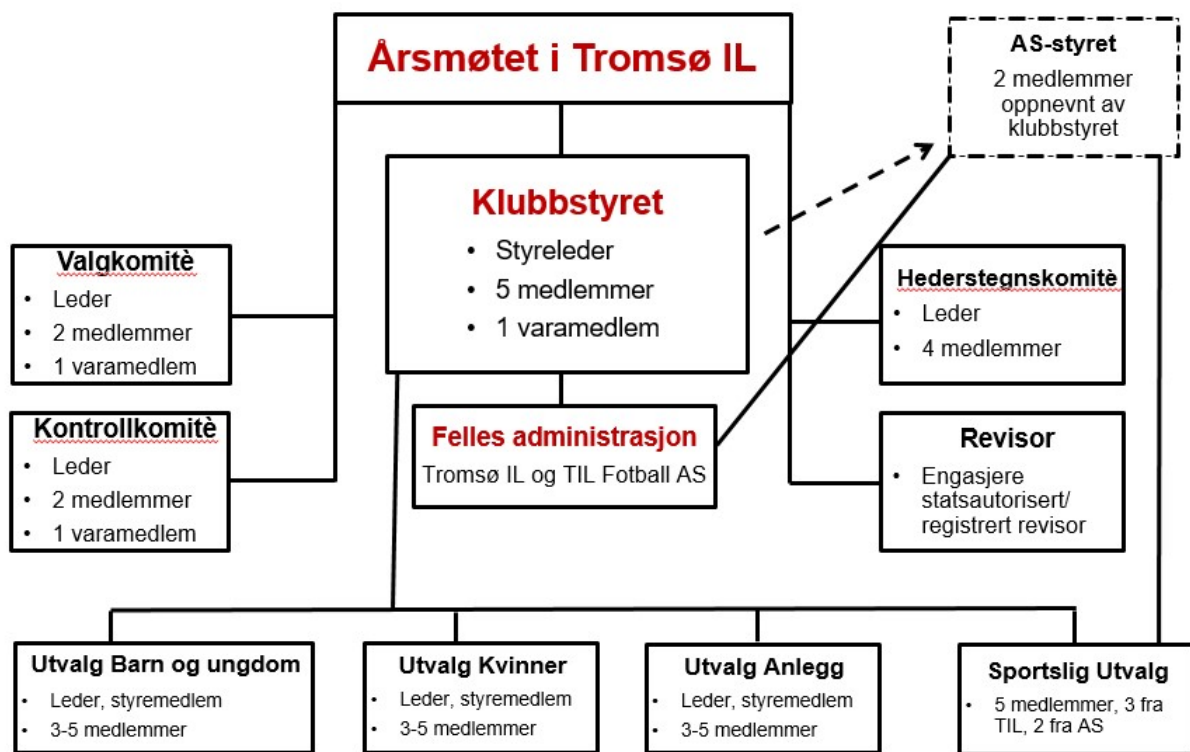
Årsmøtet i Tromsø IL

AS-styret
2 medlemmer oppnevnt av klubbstyret

Klubbstyret
• Styreleder
• 5 medlemmer
• 1 varamedlem

Valgkomitè
• Leder
• 2 medlemmer
• 1 varamedlem

Kontrollkomitè
• Leder
• 2 medlemmer
• 1 varamedlem

Hederstegnskomitè
• Leder
• 4 medlemmer

Felles administrasjon
Tromsø IL og TIL Fotball AS

Revisor
• Engasjere statsautorisert/ registrert revisor

Utvalg Barn og ungdom
• Leder, styremedlem
• 3-5 medlemmer

Utvalg Kvinner
• Leder, styremedlem
• 3-5 medlemmer

Utvalg Anlegg
• Leder, styremedlem
• 3-5 medlemmer

Sportslig Utvalg
• 5 medlemmer, 3 fra TIL, 2 fra AS